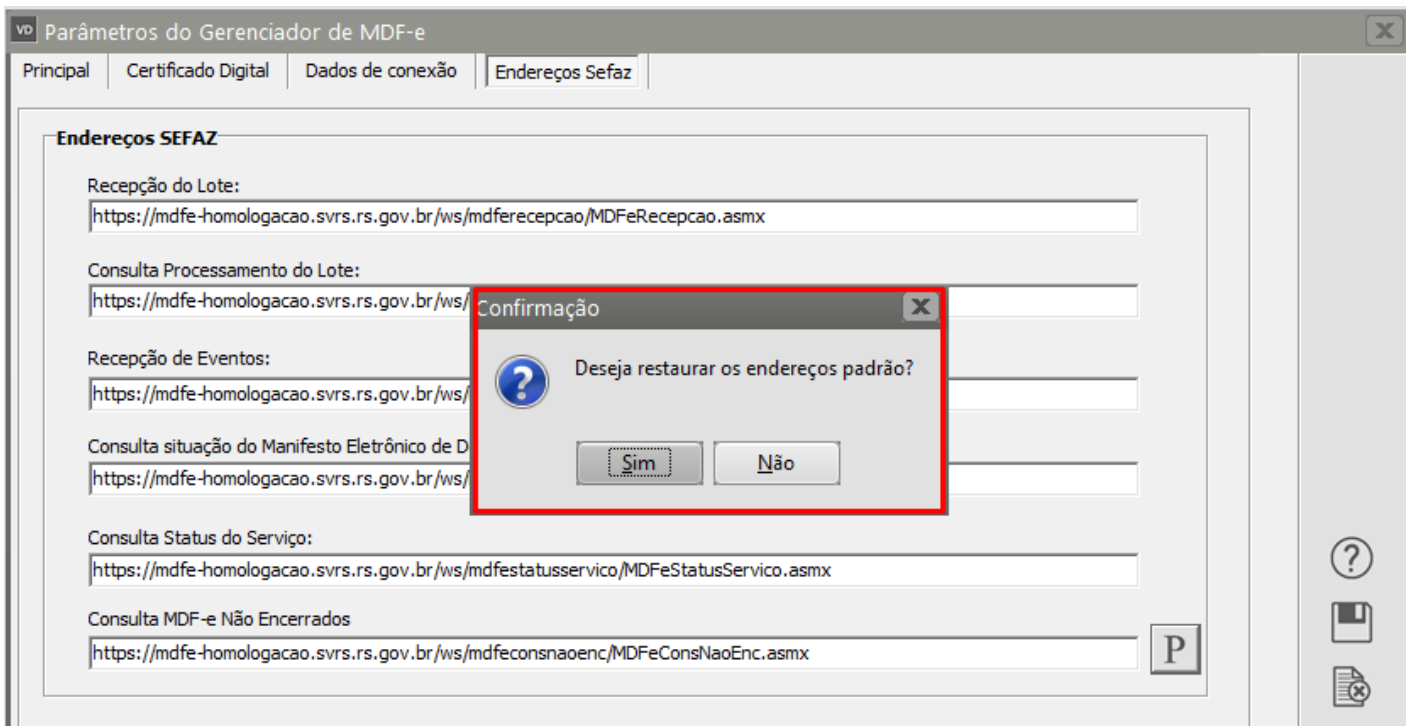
VD Parâmetros do Gerenciador de MDF-e

Principal | Certificado Digital | Dados de conexão | Endereços Sefaz

Endereços SEFAZ

Recepção do Lote:
https://mdfe-homologacao.svrs.rs.gov.br/ws/mdferecepcao/MDFeRecepcao.asmx

Consulta Processamento do Lote:
https://mdfe-homologacao.svrs.rs.gov.br/ws/

Recepção de Eventos:
https://mdfe-homologacao.svrs.rs.gov.br/ws/

Consulta situação do Manifesto Eletrônico de D
https://mdfe-homologacao.svrs.rs.gov.br/ws/

Consulta Status do Serviço:
https://mdfe-homologacao.svrs.rs.gov.br/ws/mdfestatusservico/MDFeStatusServico.asmx

Consulta MDF-e Não Encerrados
https://mdfe-homologacao.svrs.rs.gov.br/ws/mdfeconsnaoenc/MDFeConsNaoEnc.asmx

P

Confirmação

Deseja restaurar os endereços padrão?

Sim Não